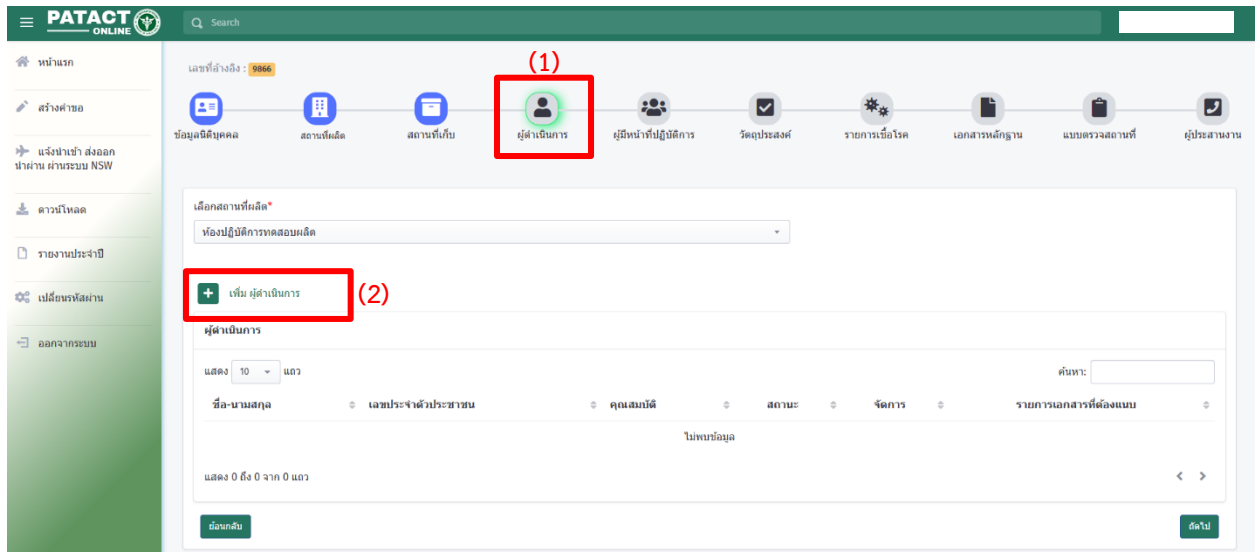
PATACT ONLINE

Search

หน้าแรก
สร้างคำขอ
แจ้งนำเข้า ส่งออก นำผ่าน ผ่านระบบ NSW
ดาวน์โหลด
รายงานประจำปี
เปลี่ยนรหัสผ่าน
ออกจากระบบ

เลขที่อ้างอิง : 9866

(1)

ข้อมูลนิติบุคคล
สถานที่ผลิต
สถานที่เก็บ
ผู้ดำเนินการ
ผู้มีหน้าที่ปฏิบัติการ
วัตถุประสงค์
รายการเชื้อโรค
เอกสารหลักฐาน
แบบตรวจสถานที่
ผู้ประสานงาน

เลือกสถานที่ผลิต*
ห้องปฏิบัติการทดสอบผลิต

เพิ่ม ผู้ดำเนินการ

(2)

ผู้ดำเนินการ

แสดง 10 แถว

ค้นหา:

| ชื่อ-นามสกุล | เลขประจำตัวประชาชน | คุณสมบัติ | สถานะ | จัดการ | รายการเอกสารที่ต้องแนบ |
|---|---|---|---|---|---|
| ไม่พบข้อมูล | | | | | |

แสดง 0 ถึง 0 จาก 0 แถว

ย้อนกลับ
ถัดไป